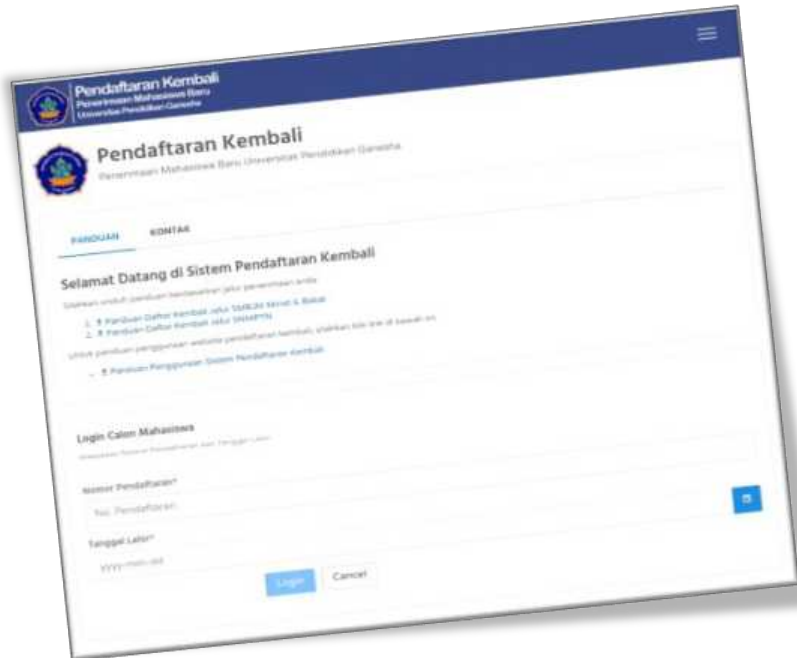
Pendaftaran Kembali
Penerimaan Mahasiswa Baru
Universitas Pendidikan Ganesha

Pendaftaran Kembali
Penerimaan Mahasiswa Baru Universitas Pendidikan Ganesha

PANDUAN
KONTAK

Selamat Datang di Sistem Pendaftaran Kembali

Silahkan unduh panduan berdasarkan jalur penerimaan anda

1. Panduan Daftar Kembali Jalur SNMPTN Mandiri & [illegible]
2. Panduan Daftar Kembali Jalur SNMPTN

Untuk panduan penggunaan website pendaftaran kembali, silahkan klik link di bawah ini

- Panduan Penggunaan Sistem Pendaftaran Kembali

Login Calon Mahasiswa
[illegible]

Nomor Pendaftaran*
No. Pendaftaran

Tanggal Lahir*
yyyy-mm-dd

Login
Cancel